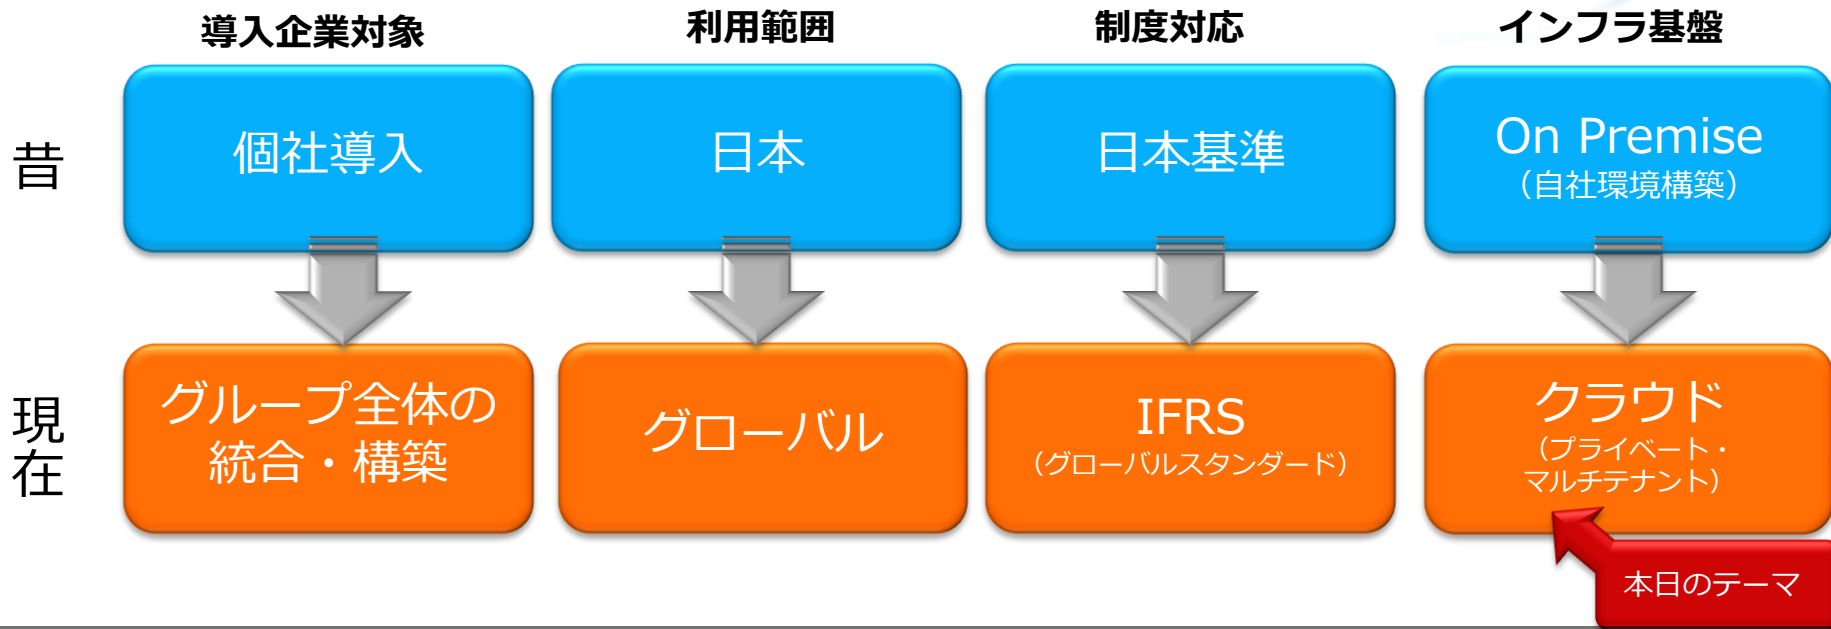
導入企業対象

利用範囲

制度対応

インフラ基盤

昔

個社導入

日本

日本基準

On Premise
（自社環境構築）

現在

グループ全体の統合・構築

グローバル

IFRS
（グローバルスタンダード）

クラウド
（プライベート・マルチテナント）

本日のテーマ